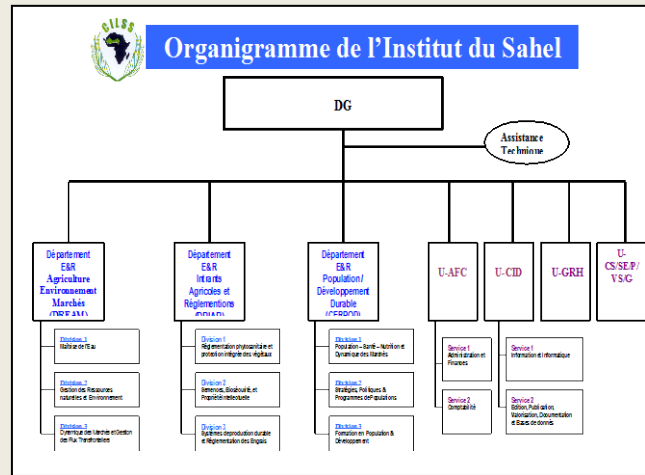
CILSS

Organigramme de l'Institut du Sahel

DG

Assistance Technique

Département E&R Agriculture Environnement Marchés (DERAM)

Division 1
Maîtrise de l'Eau

Division 2
Gestion des Ressources naturelles et Environnement

Division 3
Dynamique des Marchés et Gestion des Flux Transfrontaliers

Département E&R Intrants Agricoles et Réglementations (DIAR)

Division 1
Réglementation phytosanitaire et protection intégrée des végétaux

Division 2
Semences, Biosécurité, et Propriété intellectuelle

Division 3
Systèmes de production durable et Réglementation des Engrais

Département E&R Population / Développement Durable (CERPOD)

Division 1
Population – Santé – Nutrition et Dynamique des Marchés

Division 2
Stratégies, Politiques & Programmes de Populations

Division 3
Formation en Population & Développement

U-AFC

Service 1
Administration et Finances

Service 2
Comptabilité

U-CID

Service 1
Information et Informatique

Service 2
Edition, Publication, Valorisation, Documentation et Bases de données

U-GRH

U-CS/SE/P/VS/G